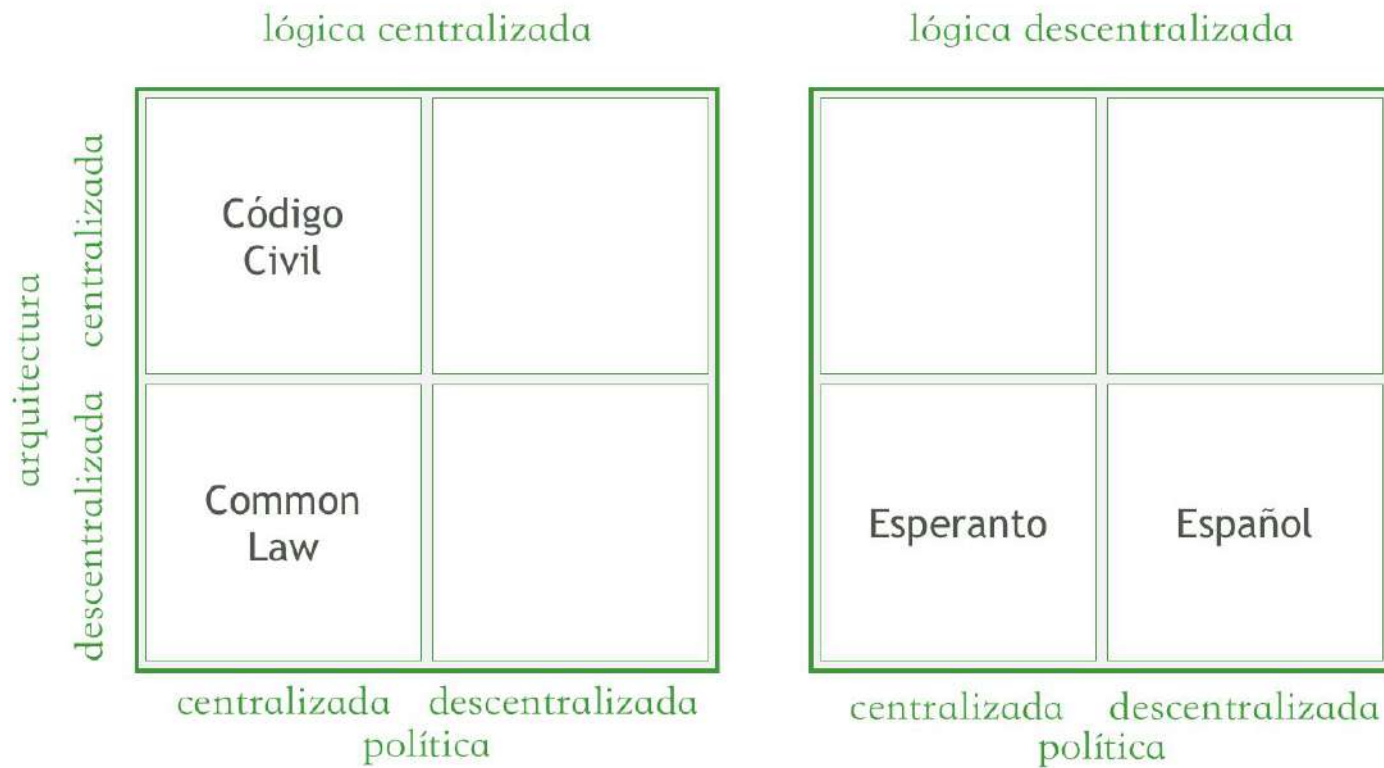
lógica centralizada

arquitectura

centralizada

descentralizada

| | |
|---|---|
| Código Civil | |
| Common Law | |

centralizada descentralizada
política

lógica descentralizada

| | |
|---|---|
| | |
| Esperanto | Español |

centralizada descentralizada
política